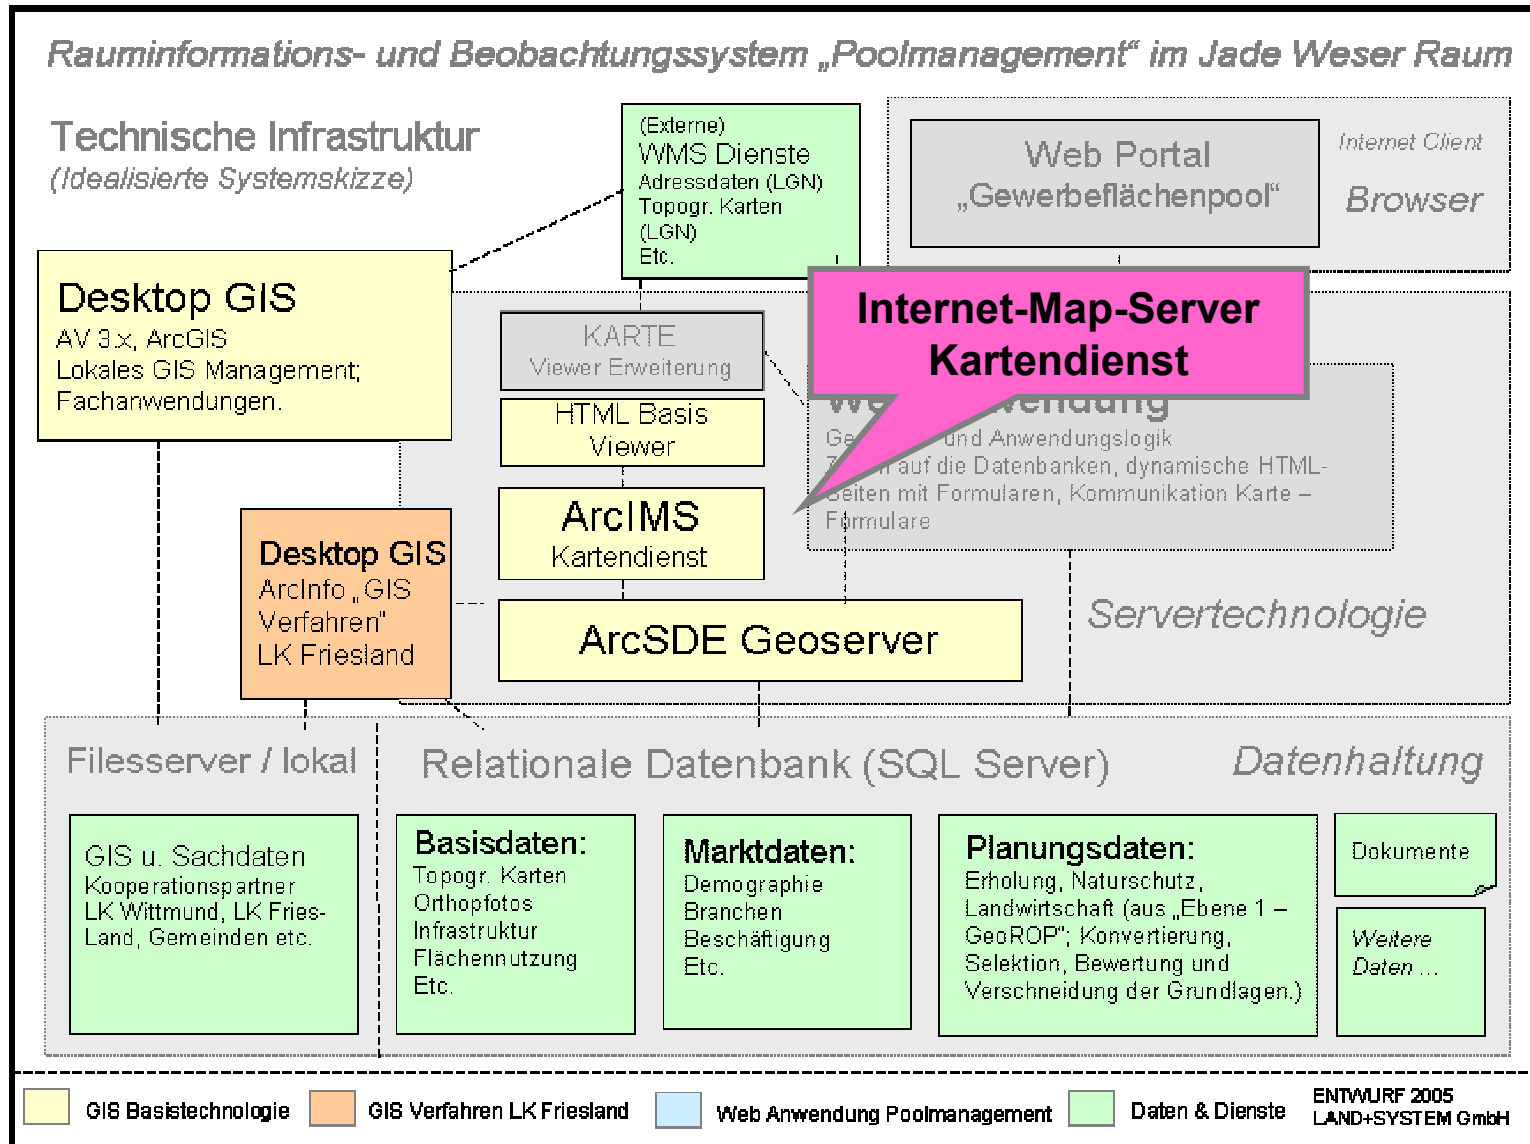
Rauminformations- und Beobachtungssystem „Poolmanagement“ im Jade Weser Raum

Technische Infrastruktur
(Idealisierte Systemskizze)

(Externe)
WMS Dienste
Adressdaten (LGN)
Topogr. Karten (LGN)
Etc.

Web Portal
„Gewerbeflächenpool“

Internet Client
Browser

Desktop GIS
AV 3.x, ArcGIS
Lokales GIS Management;
Fachanwendungen.

KARTE
Viewer Erweiterung

HTML Basis
Viewer

Internet-Map-Server
Kartendienst

We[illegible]endung
Ge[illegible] und Anwendungslogik
Z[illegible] auf die Datenbanken, dynamische HTML-Seiten mit Formularen, Kommunikation Karte – Formulare

ArcIMS
Kartendienst

Desktop GIS
ArcInfo „GIS Verfahren“
LK Friesland

ArcSDE Geoserver

Servertechnologie

Filesserver / lokal

Relationale Datenbank (SQL Server)

Datenhaltung

GIS u. Sachdaten
Kooperationspartner
LK Wittmund, LK Fries-Land, Gemeinden etc.

Basisdaten:
Topogr. Karten
Orthophotos
Infrastruktur
Flächennutzung
Etc.

Marktdaten:
Demographie
Branchen
Beschäftigung
Etc.

Planungsdaten:
Erholung, Naturschutz, Landwirtschaft (aus „Ebene 1 – GeoROP“; Konvertierung, Selektion, Bewertung und Verschneidung der Grundlagen.)

Dokumente

Weitere Daten ...

GIS Basistechnologie
GIS Verfahren LK Friesland
Web Anwendung Poolmanagement
Daten & Dienste

ENTWURF 2005
LAND+SYSTEM GmbH